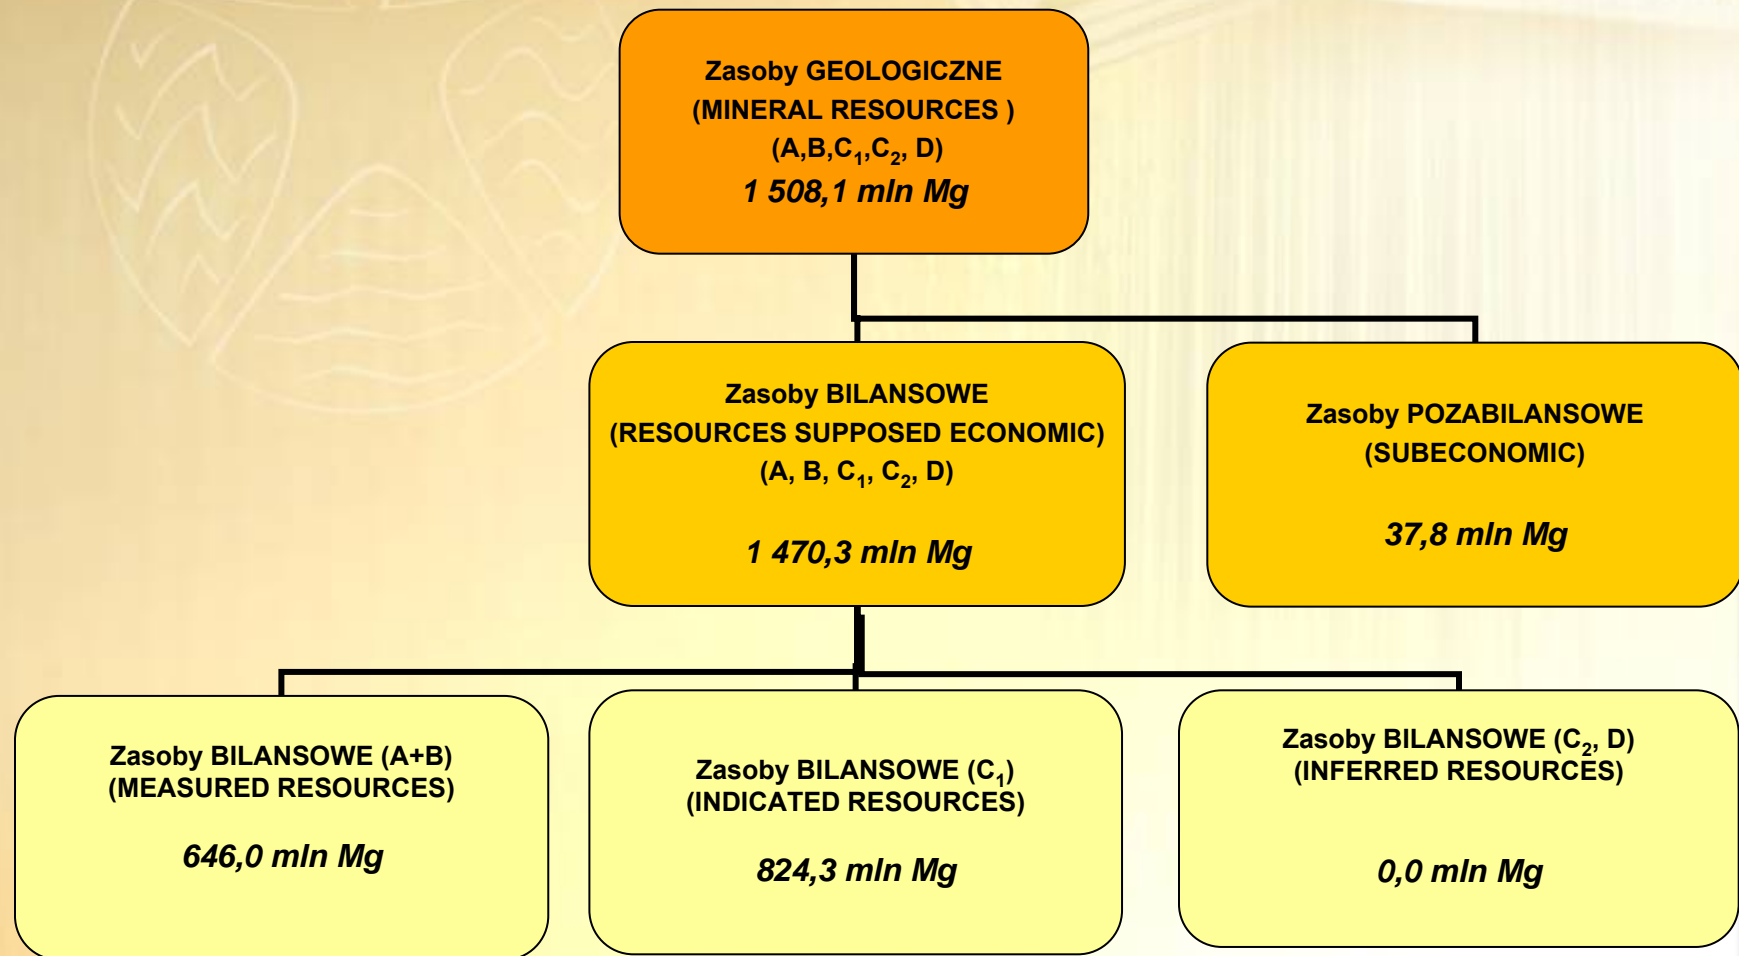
Zasoby GEOLOGICZNE
(MINERAL RESOURCES )
(A,B,$C_1$,$C_2$, D)
1 508,1 mln Mg

Zasoby BILANSOWE
(RESOURCES SUPPOSED ECONOMIC)
(A, B, $C_1$, $C_2$, D)

1 470,3 mln Mg

Zasoby POZABILANSOWE
(SUBECONOMIC)

37,8 mln Mg

Zasoby BILANSOWE (A+B)
(MEASURED RESOURCES)

646,0 mln Mg

Zasoby BILANSOWE ($C_1$)
(INDICATED RESOURCES)

824,3 mln Mg

Zasoby BILANSOWE ($C_2$, D)
(INFERRED RESOURCES)

0,0 mln Mg